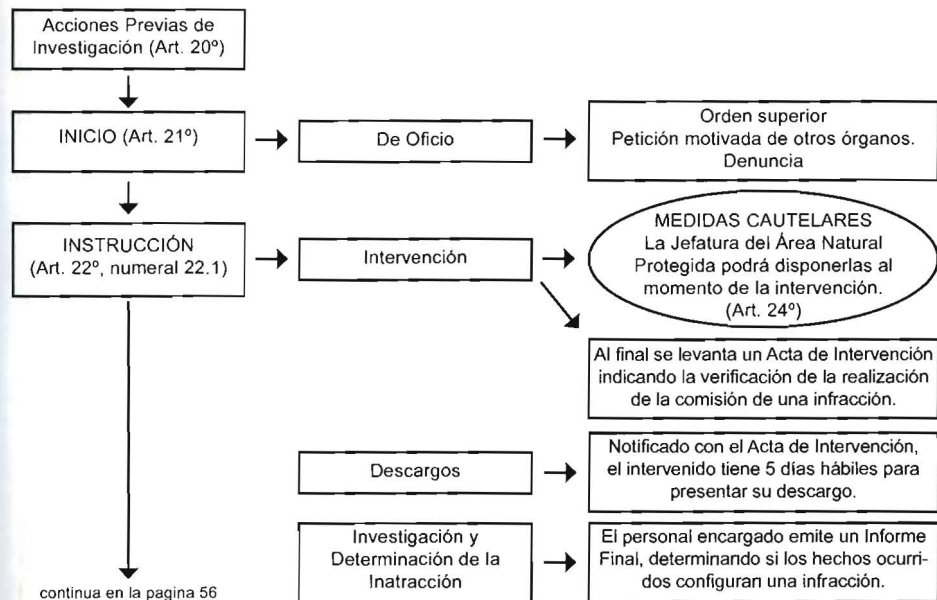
Acciones Previas de Investigación (Art. 20º)

INICIO (Art. 21º)

De Oficio

Orden superior
Petición motivada de otros órganos.
Denuncia

INSTRUCCIÓN (Art. 22º, numeral 22.1)

Intervención

MEDIDAS CAUTELARES
La Jefatura del Área Natural Protegida podrá disponerlas al momento de la intervención. (Art. 24º)

Al final se levanta un Acta de Intervención indicando la verificación de la realización de la comisión de una infracción.

Descargos

Notificado con el Acta de Intervención, el intervenido tiene 5 días hábiles para presentar su descargo.

Investigación y Determinación de la Inatracción

El personal encargado emite un Informe Final, determinando si los hechos ocurridos configuran una infracción.

continua en la pagina 56